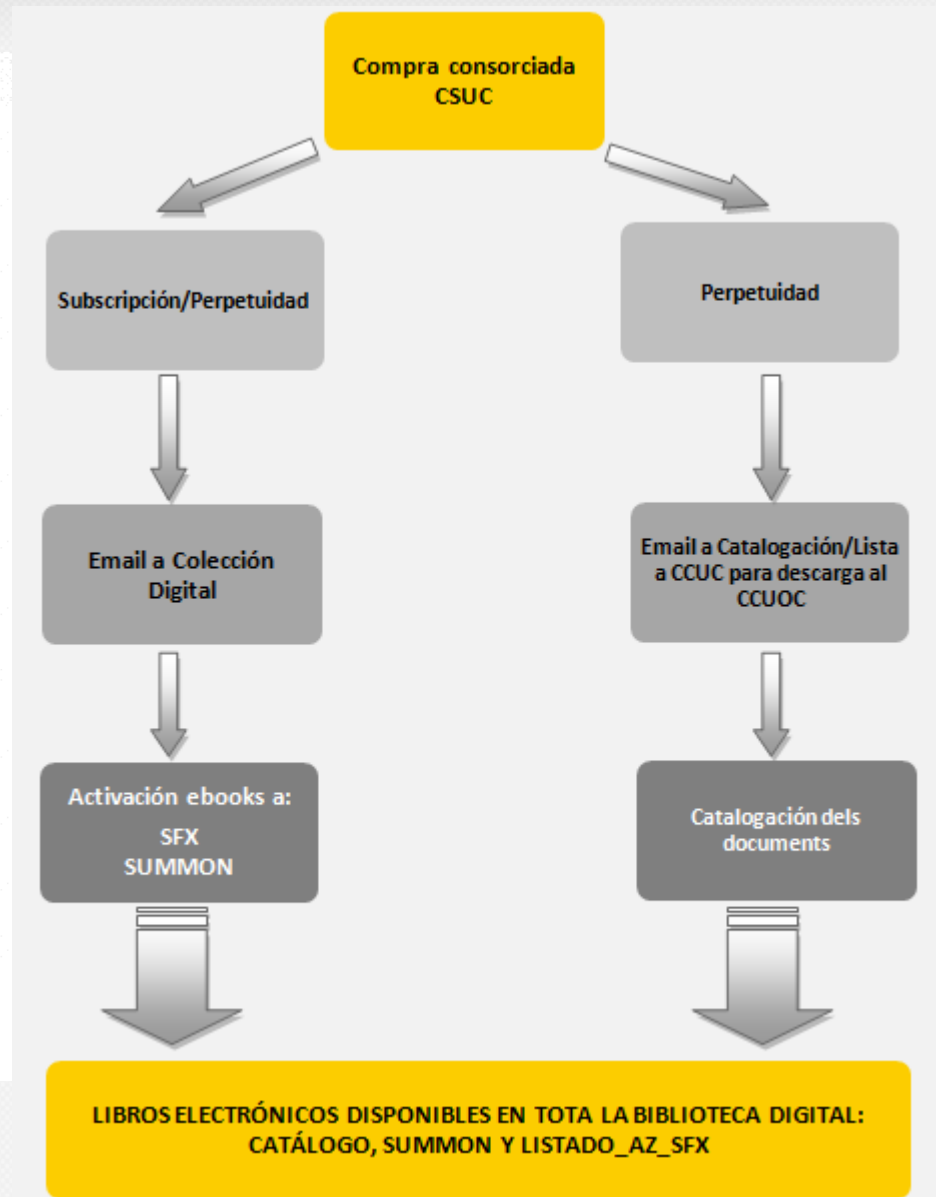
Compra consorciada CSUC

Subscripción/Perpetuidad

Perpetuidad

Email a Colección Digital

Email a Catalogación/Lista a CCUC para descarga al CCUOC

Activación ebooks a:
SFX
SUMMON

Catalogación dels documents

LIBROS ELECTRÓNICOS DISPONIBLES EN TOTA LA BIBLIOTECA DIGITAL: CATÁLOGO, SUMMON Y LISTADO_AZ_SFX